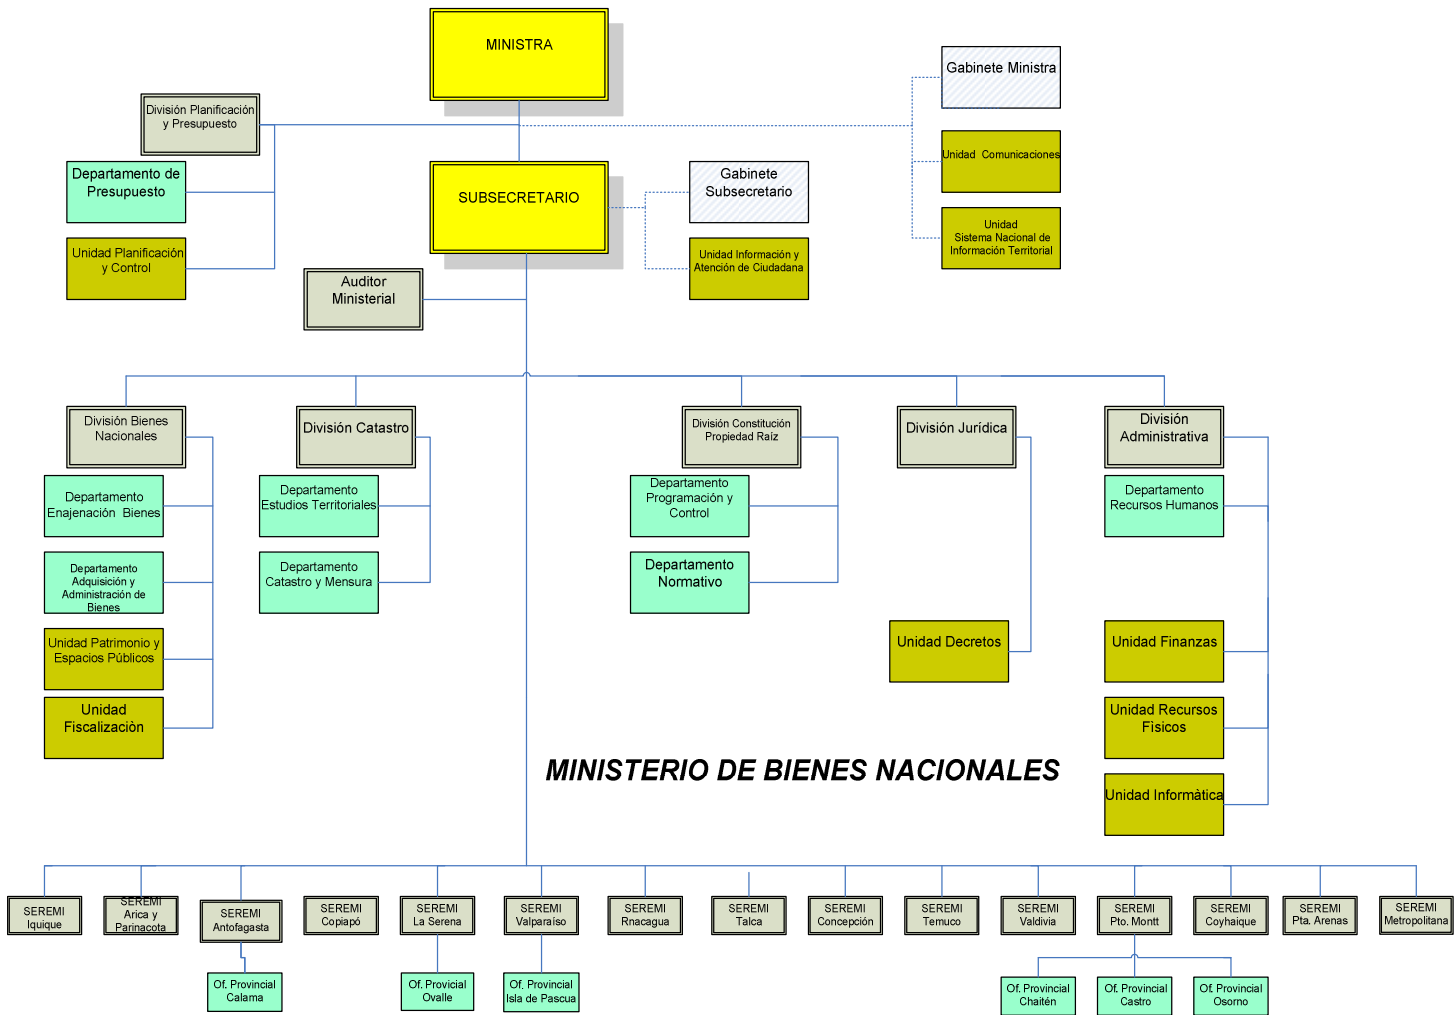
MINISTRA

División Planificación y Presupuesto

Departamento de Presupuesto

Unidad Planificación y Control

SUBSECRETARIO

Auditor Ministerial

Gabinete Subsecretario

Unidad Información y Atención de Ciudadana

Gabinete Ministra

Unidad Comunicaciones

Unidad Sistema Nacional de Información Territorial

División Bienes Nacionales

Departamento Enajenación Bienes

Departamento Adquisición y Administración de Bienes

Unidad Patrimonio y Espacios Públicos

Unidad Fiscalizaciòn

División Catastro

Departamento Estudios Territoriales

Departamento Catastro y Mensura

División Constitución Propiedad Raíz

Departamento Programación y Control

Departamento Normativo

División Jurídica

Unidad Decretos

División Administrativa

Departamento Recursos Humanos

Unidad Finanzas

Unidad Recursos Fìsicos

Unidad Informàtica

MINISTERIO DE BIENES NACIONALES

SEREMI Iquique

SEREMI Arica y Parinacota

SEREMI Antofagasta

Of. Provincial Calama

SEREMI Copiapó

SEREMI La Serena

Of. Provicial Ovalle

SEREMI Valparaíso

Of. Provincial Isla de Pascua

SEREMI Rnacagua

SEREMI Talca

SEREMI Concepción

SEREMI Temuco

SEREMI Valdivia

SEREMI Pto. Montt

Of. Provincial Chaitén

Of. Provincial Castro

Of. Provincial Osorno

SEREMI Coyhaique

SEREMI Pta. Arenas

SEREMI Metropolitana